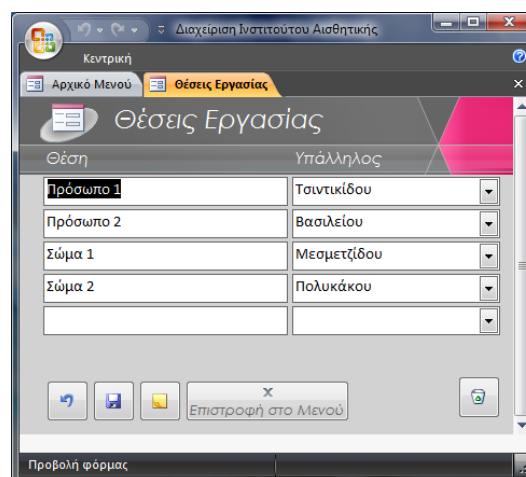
Διαχείριση Ινστιτούτου Αισθητικής

Κεντρική

Αρχικό Μενού

Θέσεις Εργασίας

Θέσεις Εργασίας

| Θέση | Υπάλληλος |
|---|---|
| Πρόσωπο 1 | Τσιντικίδου |
| Πρόσωπο 2 | Βασιλείου |
| Σώμα 1 | Μεσμετζίδου |
| Σώμα 2 | Πολυκάκου |
| | |

x
Επιστροφή στο Μενού

Προβολή φόρμας